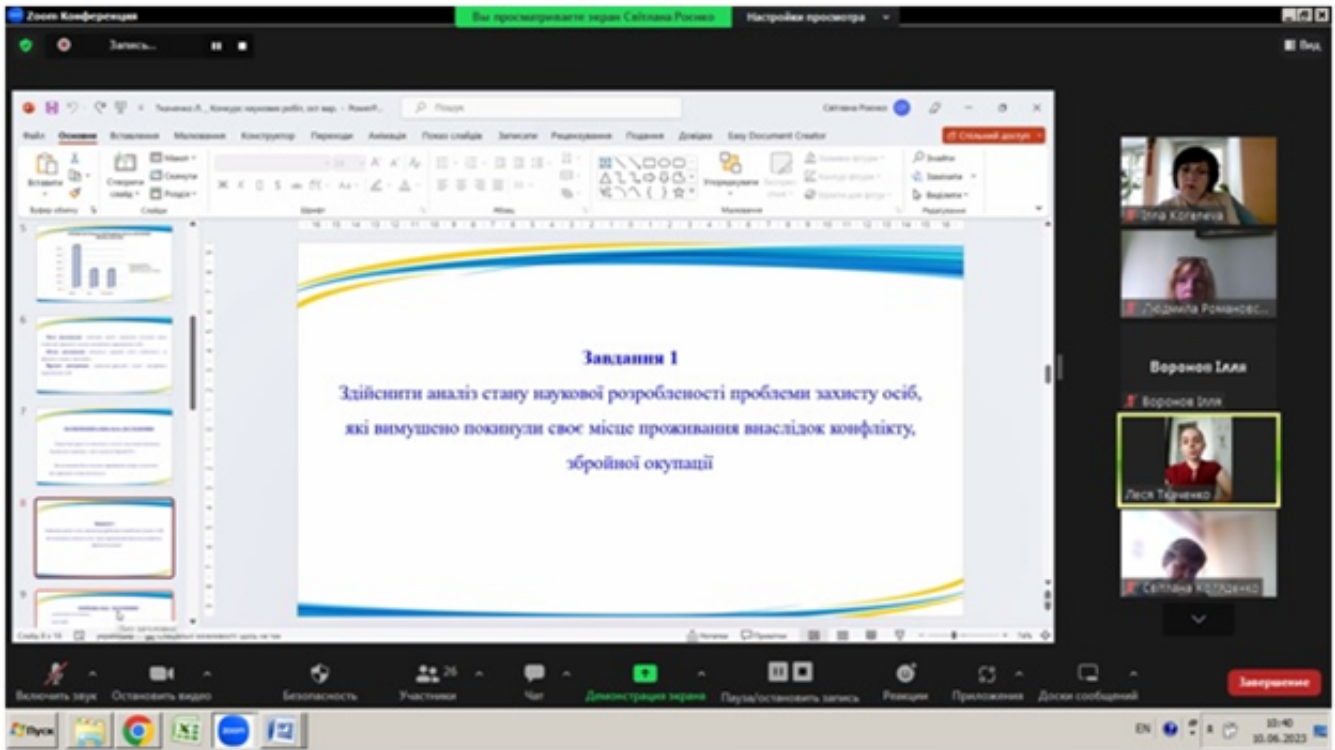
Zoom Конференция

Вы просматриваете экран Світлана Росяко

Настройки просмотра

Запись...

Вид

Ткаченко Л... Конкурс наукових робіт... PowerP...

Пошук

Світлана Росяко

Файл Основне Вставлення Малювання Конструктор Переходи Анімація Показ слайдів Записати Рецензування Подання Довідка Easy Document Creator

Спільний доступ

Вставити

Створити слайд

Макет

Скинути

Розділ

Буфер обміну

Слайди

Шрифт

Абзац

Упорядкувати

Малювання

Знайти

Замінити

Виділити

Редагування

5

6

7

8

9

Завдання 1

Здійснити аналіз стану наукової розробленості проблеми захисту осіб, які вимушено покинули своє місце проживання внаслідок конфлікту, збройної окупації

Слайд 8 з 14

Нотатки

Примітки

74%

Inna Koraleva

Людмила Романовс...

Воронов Ілля

Воронов Ілля

Леся Ткаченко

Світлана Колядченко

Включить звук

Остановить видео

Безопасность

26

Участники

Чат

Демонстрация экрана

Пауза/остановить запись

Реакции

Приложения

Доски сообщений

Завершение

Пуск

EN

10:40

10.06.2023